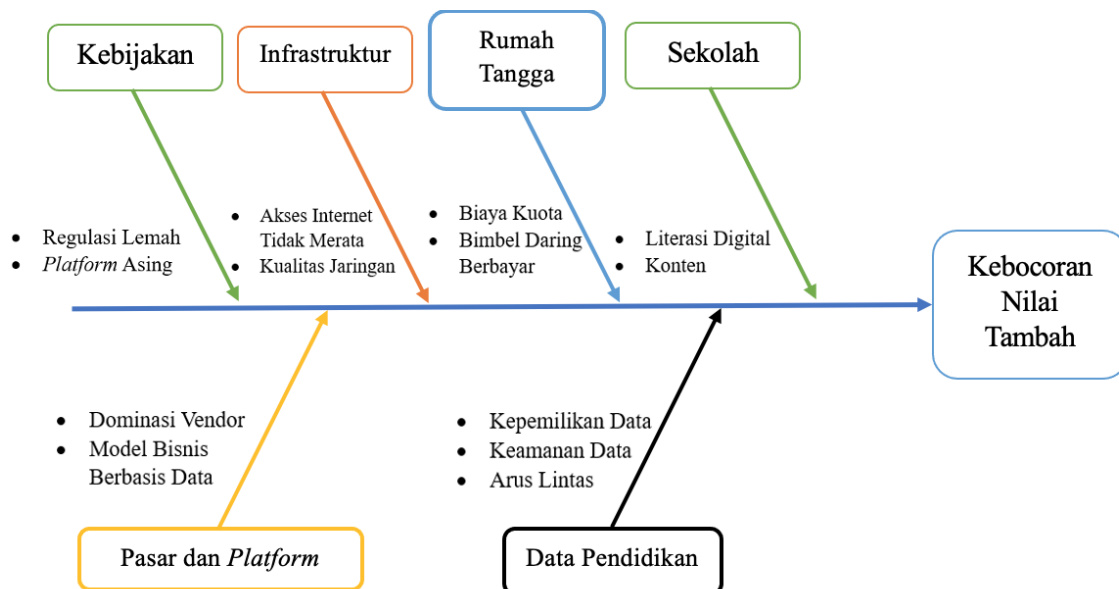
Kebijakan

Infrastruktur

Rumah Tangga

Sekolah

- Regulasi Lemah
- *Platform* Asing

- Akses Internet Tidak Merata
- Kualitas Jaringan

- Biaya Kuota
- Bimbel Daring Berbayar

- Literasi Digital
- Konten

Kebocoran Nilai Tambah

- Dominasi Vendor
- Model Bisnis Berbasis Data

- Kepemilikan Data
- Keamanan Data
- Arus Lintas

Pasar dan *Platform*

Data Pendidikan